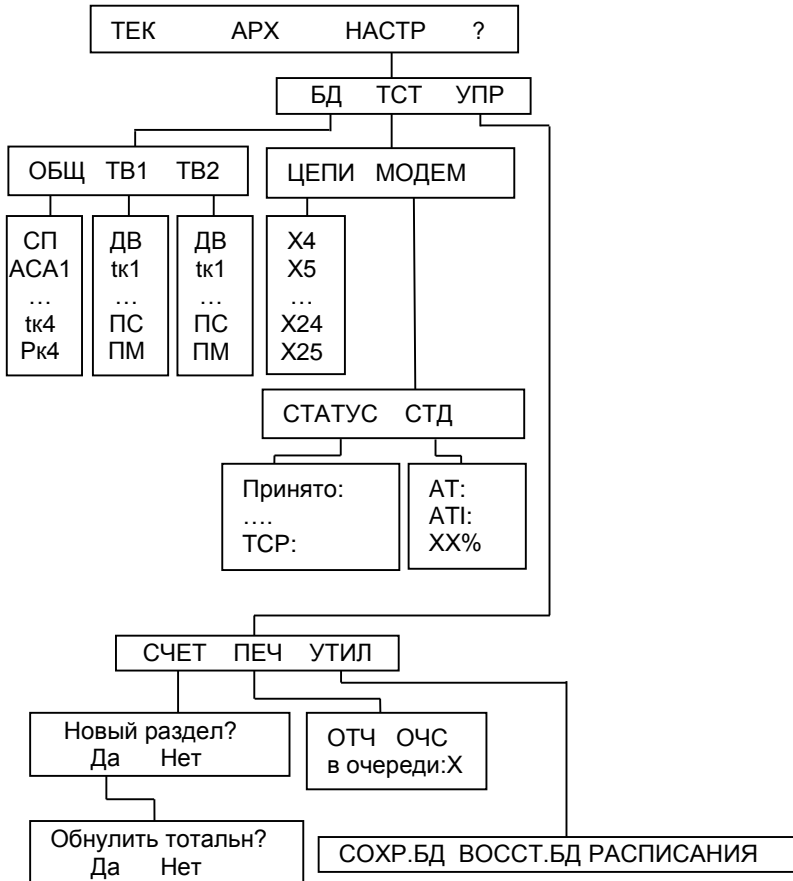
ТЕК АРХ НАСТР ?

БД ТСТ УПР

ОБЩ ТВ1 ТВ2

ЦЕПИ МОДЕМ

СП
АСА1
…
tк4
Рк4

ДВ
tк1
…
ПС
ПМ

ДВ
tк1
…
ПС
ПМ

Х4
Х5
…
Х24
Х25

СТАТУС СТД

Принято:
….
ТСР:

АТ:
АТI:
ХХ%

СЧЕТ ПЕЧ УТИЛ

Новый раздел?
Да Нет

ОТЧ ОЧС
в очереди:Х

Обнулить тотальн?
Да Нет

СОХР.БД ВОССТ.БД РАСПИСАНИЯ